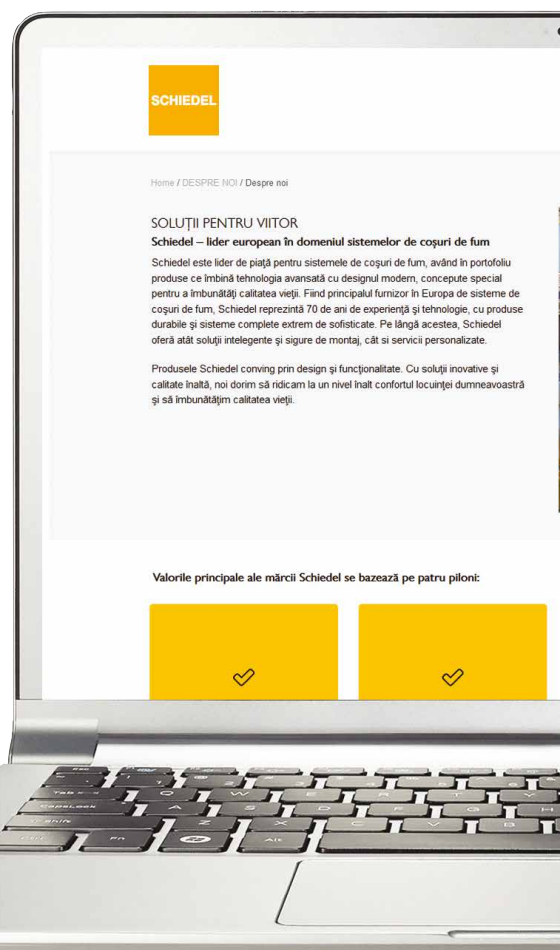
SCHIEDEL

Home / DESPRE NOI / Despre noi

SOLUȚII PENTRU VIITOR

Schiedel – lider european în domeniul sistemelor de coșuri de fum

Schiedel este lider de piață pentru sistemele de coșuri de fum, având în portofoliu produse ce îmbină tehnologia avansată cu designul modern, concepute special pentru a îmbunătăți calitatea vieții. Fiind principalul furnizor în Europa de sisteme de coșuri de fum, Schiedel reprezintă 70 de ani de experiență și tehnologie, cu produse durabile și sisteme complete extrem de sofisticate. Pe lângă acestea, Schiedel oferă atât soluții inteligente și sigure de montaj, cât si servicii personalizate.

Produsele Schiedel conving prin design și funcționalitate. Cu soluții inovative și calitate înaltă, noi dorim să ridicam la un nivel înalt confortul locuinței dumneavoastră și să îmbunătățim calitatea vieții.

Valorile principale ale mărcii Schiedel se bazează pe patru piloni:

Esc
Tab
CapsLock
Shift
Fn
Alt
Q
W
E
R
T
Y
A
S
D
F
G
H
Z
X
C
V
B